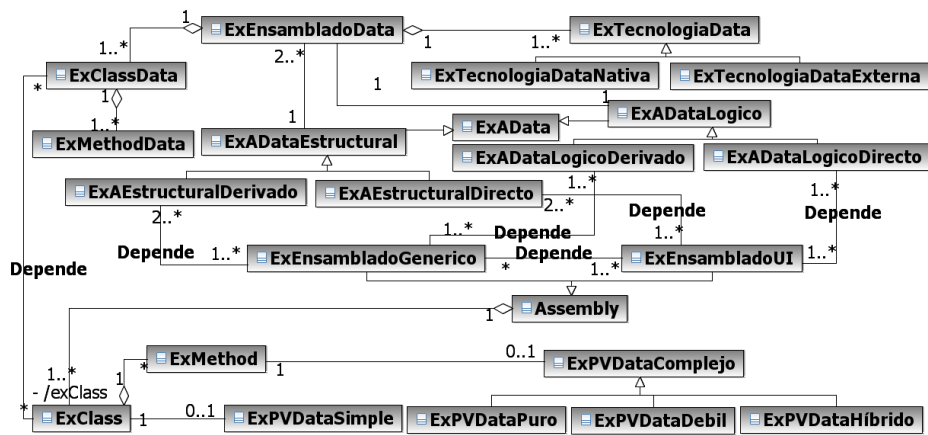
1 ExEnsambladoData ExTecnologiaData
1..* 1 1..*
ExClassData 2..* ExTecnologiaDataNativa ExTecnologiaDataExterna
* 1 1
1
1..* 1 ExADataLogico
ExMethodData ExAData
ExADataEstructural
ExADataLogicoDerivado ExADataLogicoDirecto
ExAEstructuralDerivado ExAEstructuralDirecto 1..*
2..* 2..* 1..*
Depende Depende
1..* Depende 1..*
Depende 1..* ExEnsambladoGenerico Depende ExEnsambladoUI 1..*
Depende * 1..*
Assembly
1
ExMethod 0..1
1..* * 1 ExPVDataComplejo
- /exClass 1
* ExClass 1 0..1 ExPVDataSimple ExPVDataPuro ExPVDataDebil ExPVDataHíbrido